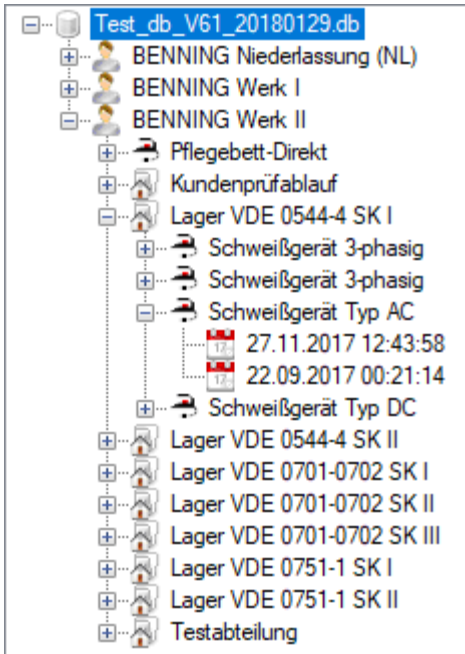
Test_db_V61_20180129.db
BENNING Niederlassung (NL)
BENNING Werk I
BENNING Werk II
Pflegebett-Direkt
Kundenprüfablauf
Lager VDE 0544-4 SK I
Schweißgerät 3-phasig
Schweißgerät 3-phasig
Schweißgerät Typ AC
27.11.2017 12:43:58
22.09.2017 00:21:14
Schweißgerät Typ DC
Lager VDE 0544-4 SK II
Lager VDE 0701-0702 SK I
Lager VDE 0701-0702 SK II
Lager VDE 0701-0702 SK III
Lager VDE 0751-1 SK I
Lager VDE 0751-1 SK II
Testabteilung